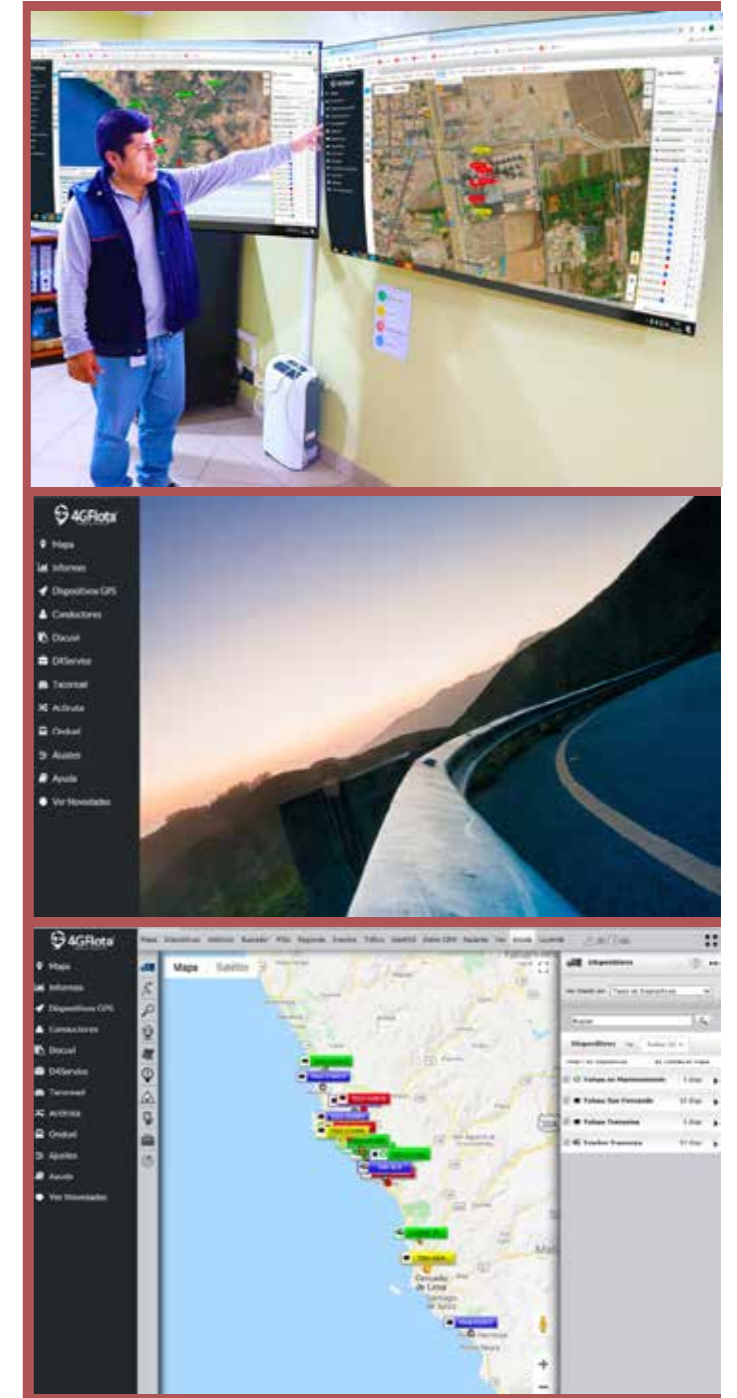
4GFlota

Mapa
Informes
Dispositivos GPS
Conductores
Docuel
D4Servio
Tacomat
Actiruta
Onduel
Ajustes
Ayuda
Ver Novedades

4GFlota

Mapa
Informes
Dispositivos GPS
Conductores
Docuel
D4Servio
Tacomat
Actiruta
Onduel
Ajustes
Ayuda
Ver Novedades

Mapa
Satélite

Dispositivos

Buscar

Dispositivos

Tolvas en Mantenimiento
Tolvas San Fernando
Tolvas Transema
Tracto Transema

Oceano de Lima